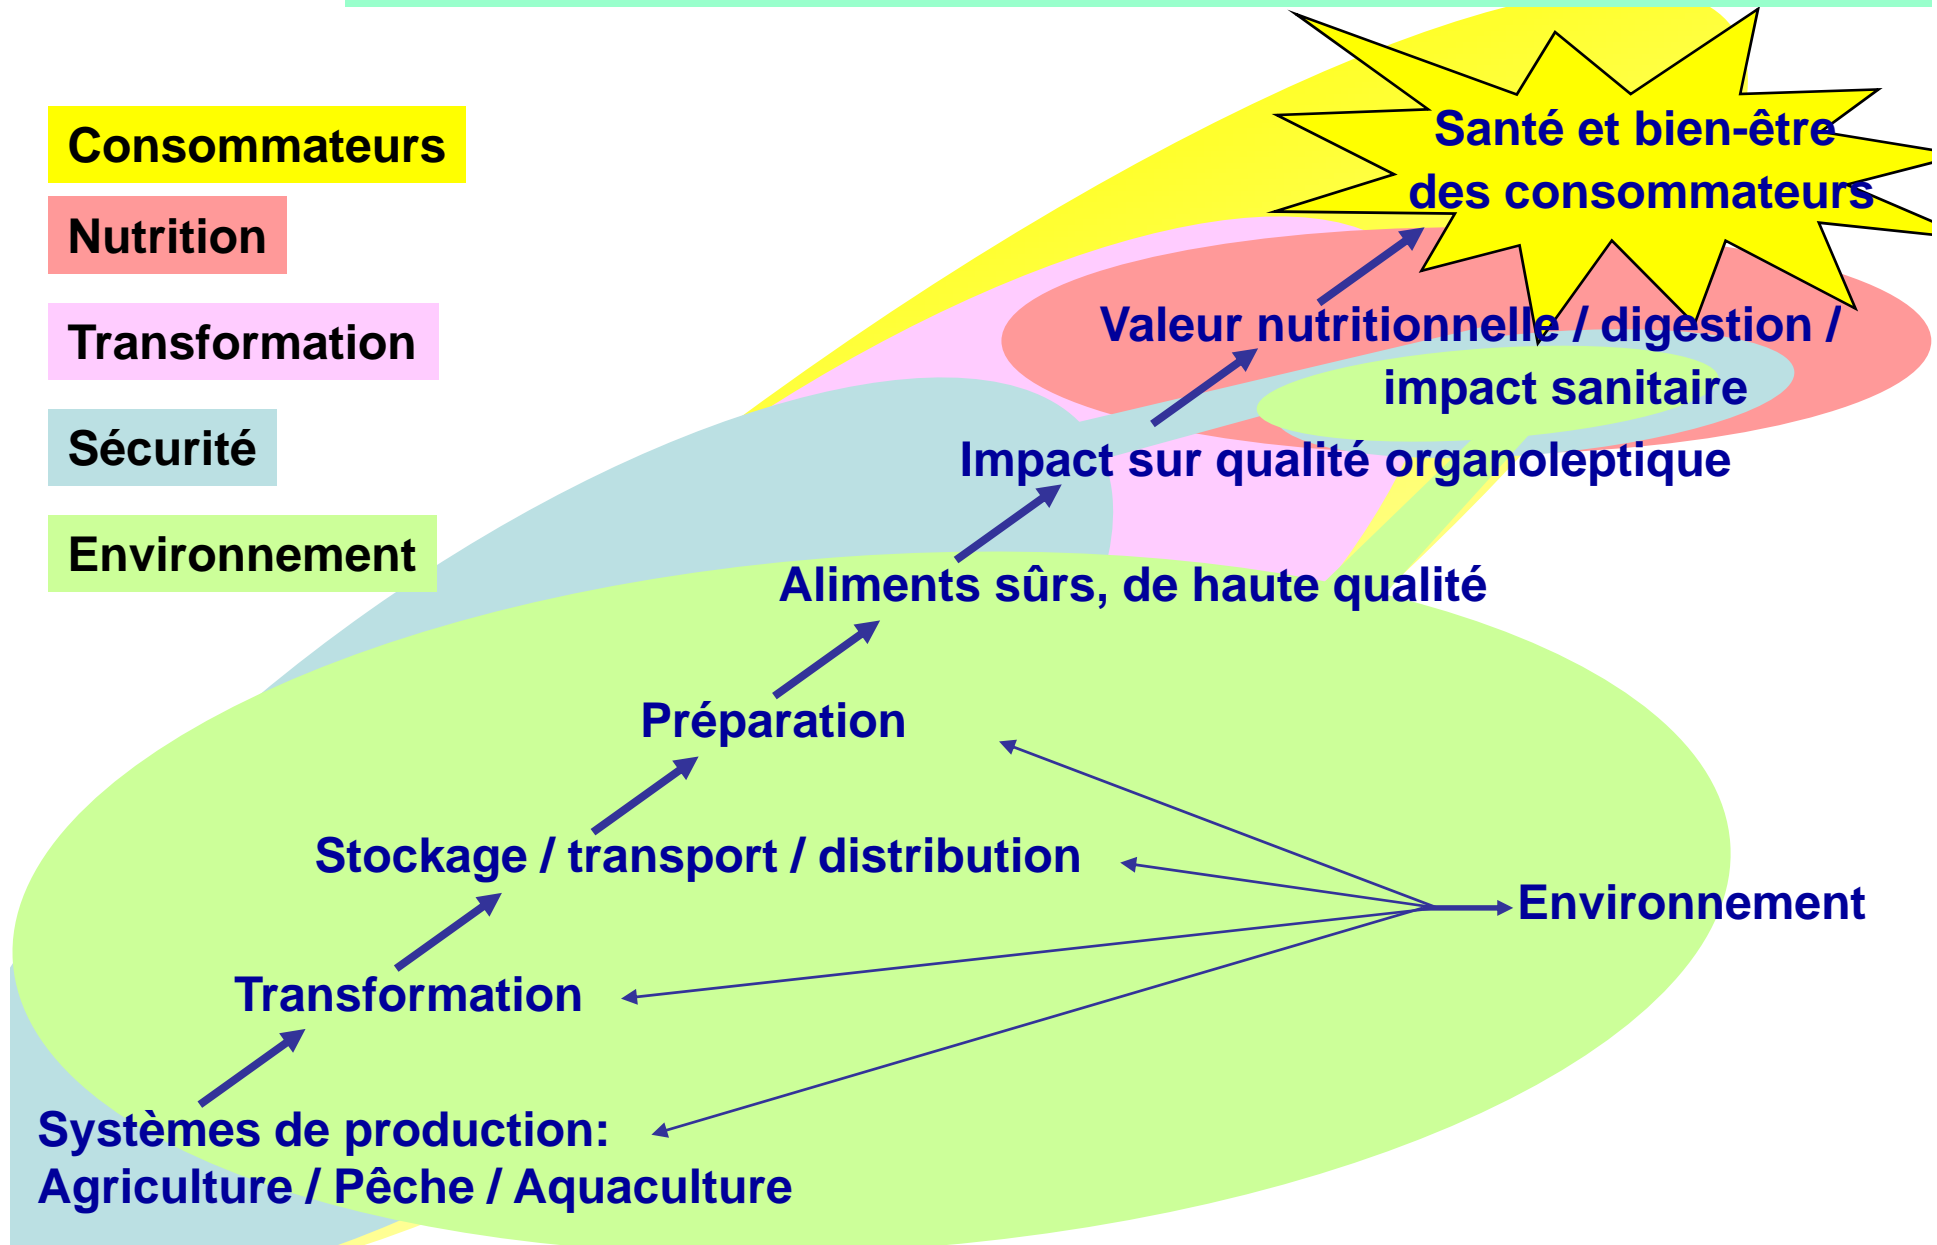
Consommateurs

Nutrition

Transformation

Sécurité

Environnement

Santé et bien-être des consommateurs

Valeur nutritionnelle / digestion / impact sanitaire

Impact sur qualité organoleptique

Aliments sûrs, de haute qualité

Préparation

Stockage / transport / distribution

Environnement

Transformation

Systèmes de production: Agriculture / Pêche / Aquaculture